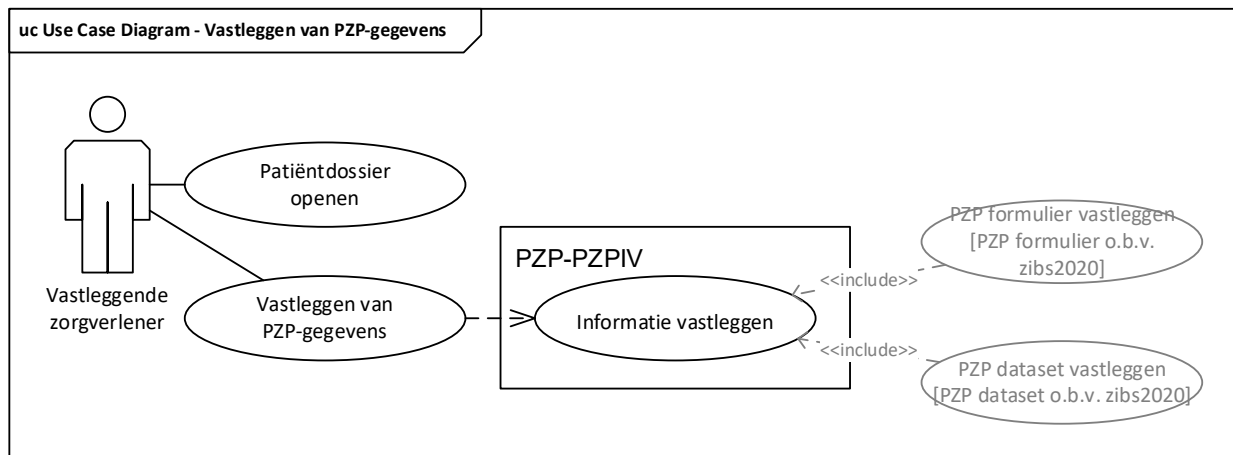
uc Use Case Diagram - Vastleggen van PZP-gegevens

Vastleggende zorgverlener

Patiëntdossier openen

Vastleggen van PZP-gegevens

PZP-PZPIV

Informatie vastleggen

<<include>>

<<include>>

PZP formulier vastleggen [PZP formulier o.b.v. zibs2020]

PZP dataset vastleggen [PZP dataset o.b.v. zibs2020]